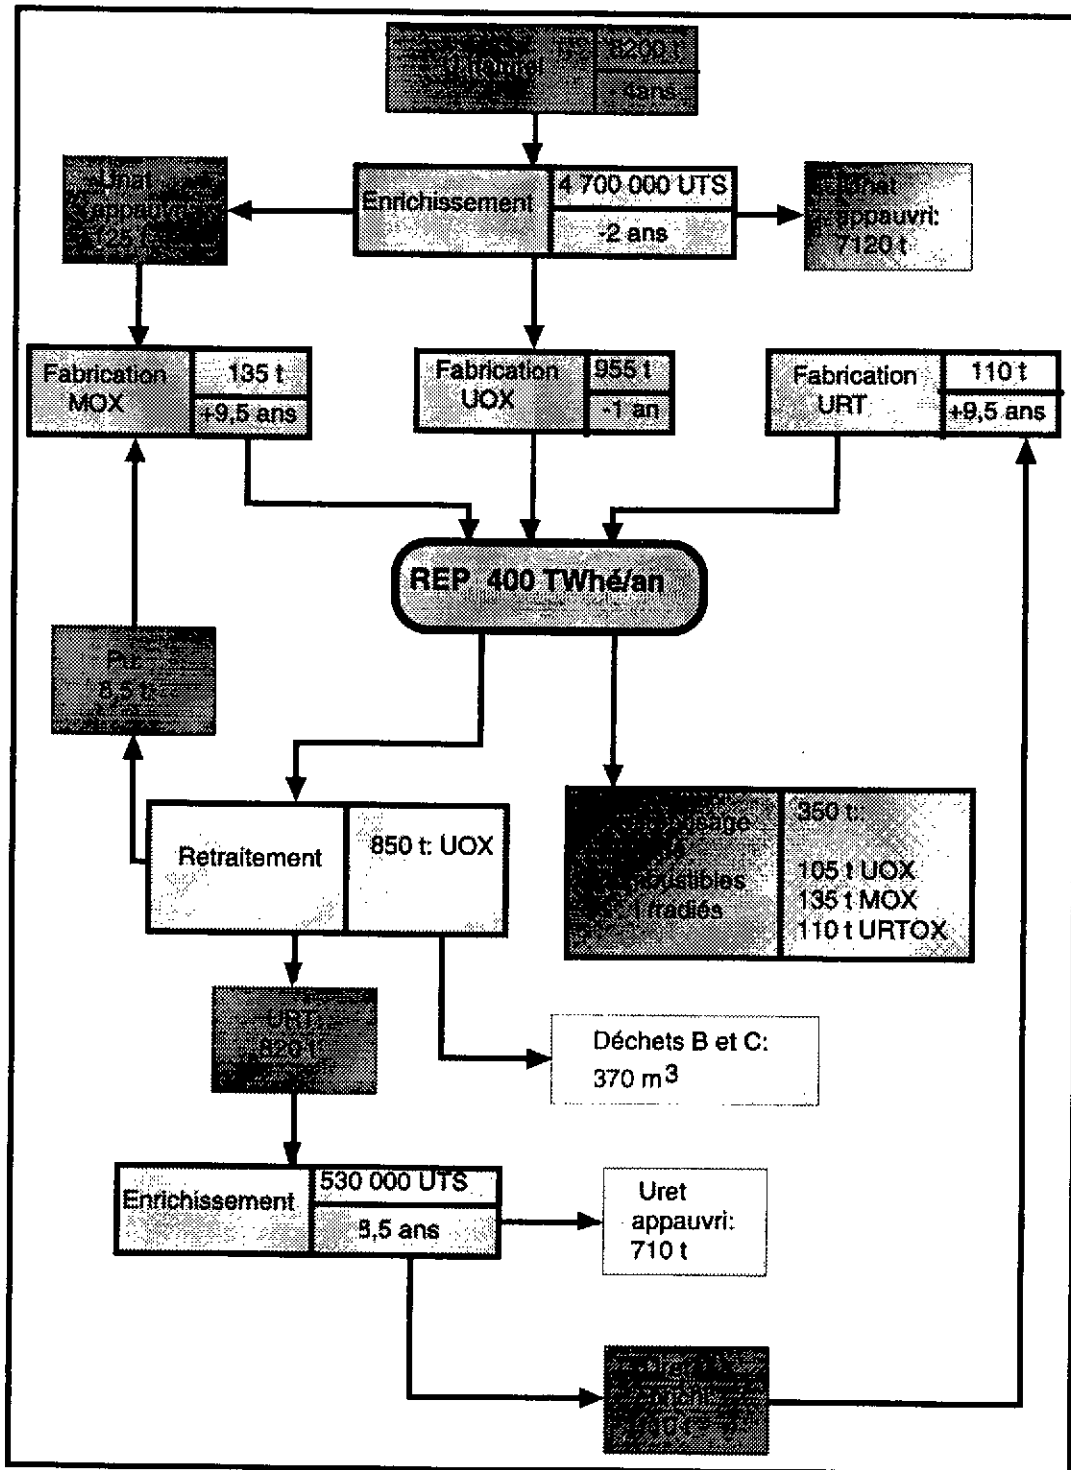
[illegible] | 8200 t
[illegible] | -4ans

Enrichissement | 4 700 000 UTS
-2 ans

Unat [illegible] 125 t

Uranat appauvri: 7120 t

Fabrication MOX | 135 t
+9,5 ans

Fabrication UOX | 955 t
-1 an

Fabrication URT | 110 t
+9,5 ans

REP 400 TWhé/an

Pu 8,5 t

Retraitement | 850 t: UOX

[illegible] combustibles irradiés | 350 t:
105 t UOX
135 t MOX
110 t URTOX

URT 820 t

Déchets B et C: 370 m$^3$

Enrichissement | 530 000 UTS
8,5 ans

Uret appauvri: 710 t

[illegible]